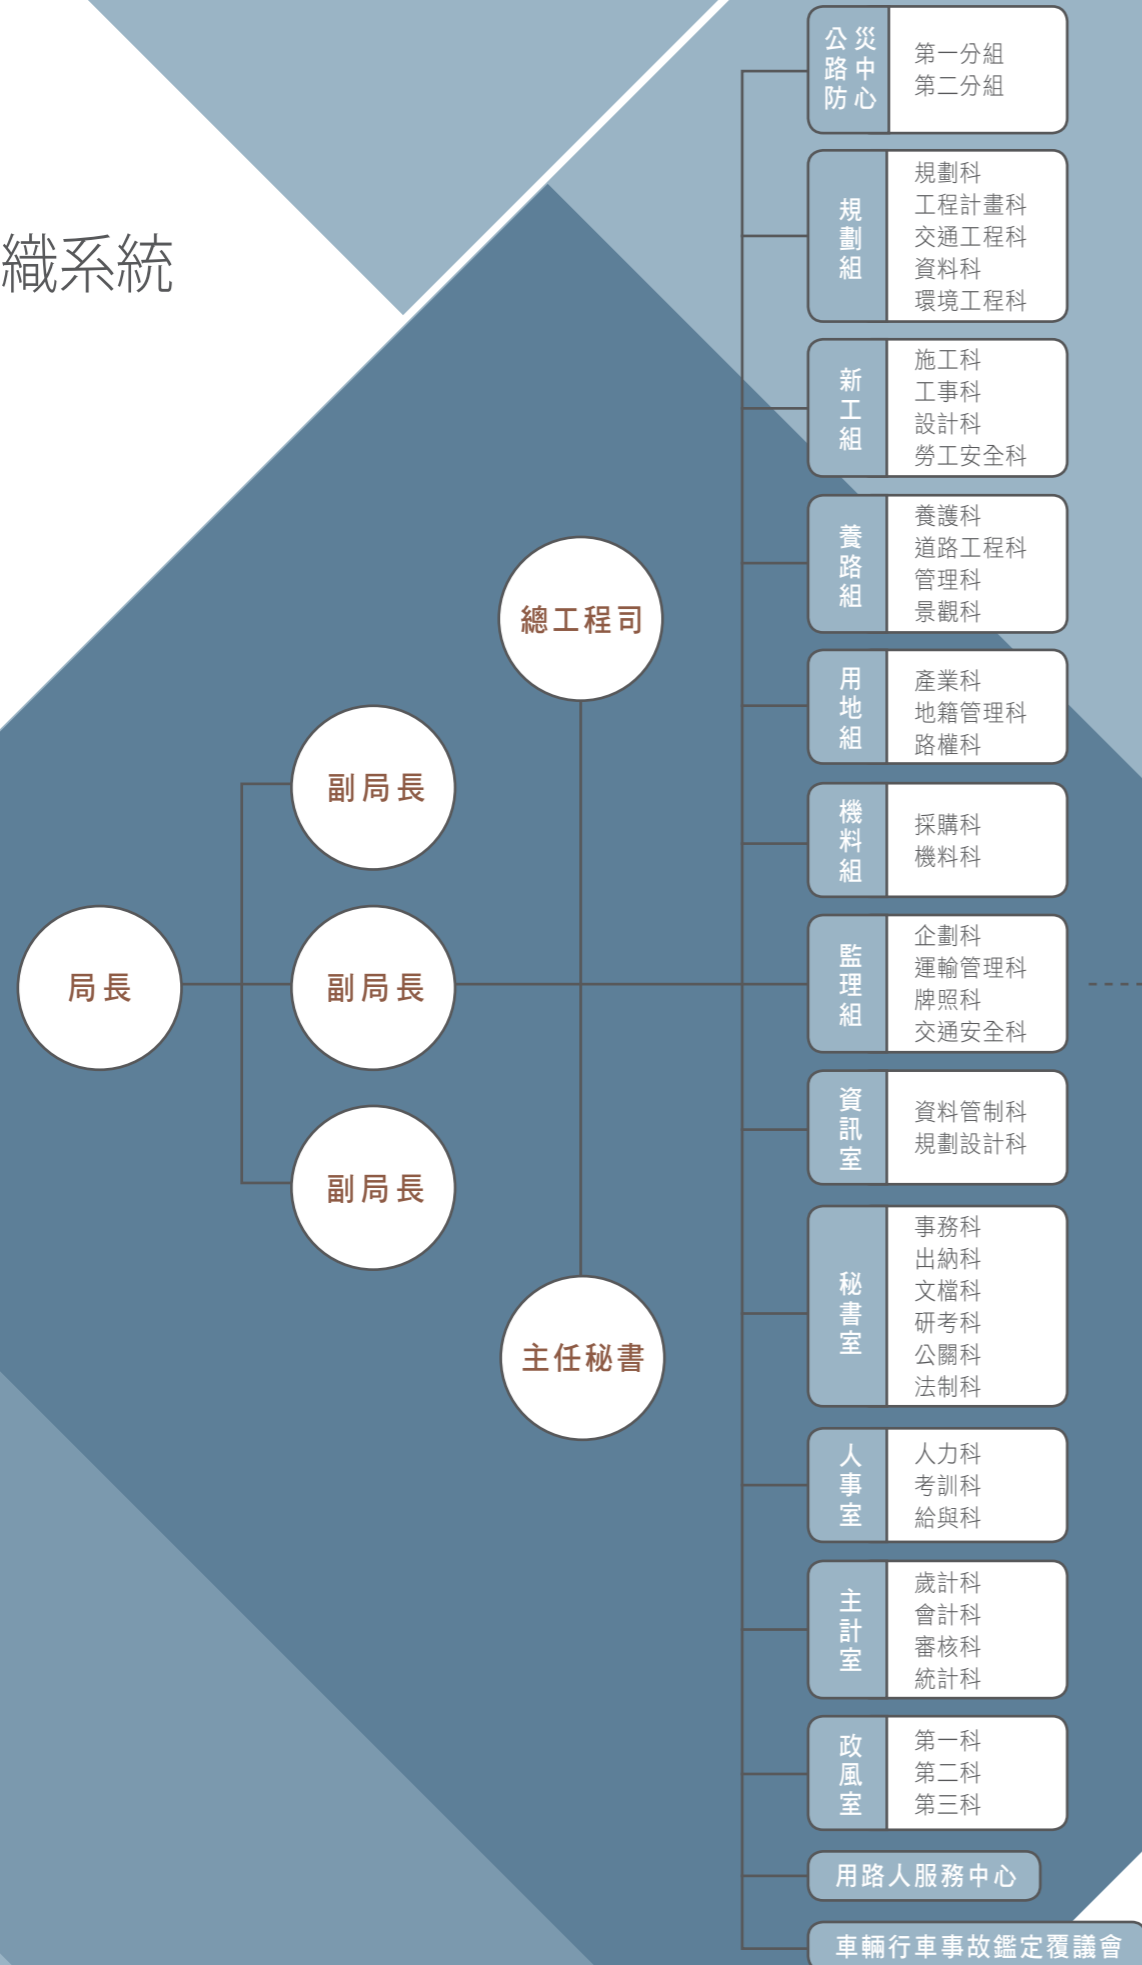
織系統

局長

副局長

副局長

副局長

總工程司

主任秘書

公路防災中心
第一分組
第二分組

規劃組
規劃科
工程計畫科
交通工程科
資料科
環境工程科

新工組
施工科
工事科
設計科
勞工安全科

養路組
養護科
道路工程科
管理科
景觀科

用地組
產業科
地籍管理科
路權科

機料組
採購科
機料科

監理組
企劃科
運輸管理科
牌照科
交通安全科

資訊室
資料管制科
規劃設計科

秘書室
事務科
出納科
文檔科
研考科
公關科
法制科

人事室
人力科
考訓科
給與科

主計室
歲計科
會計科
審核科
統計科

政風室
第一科
第二科
第三科

用路人服務中心

車輛行車事故鑑定覆議會